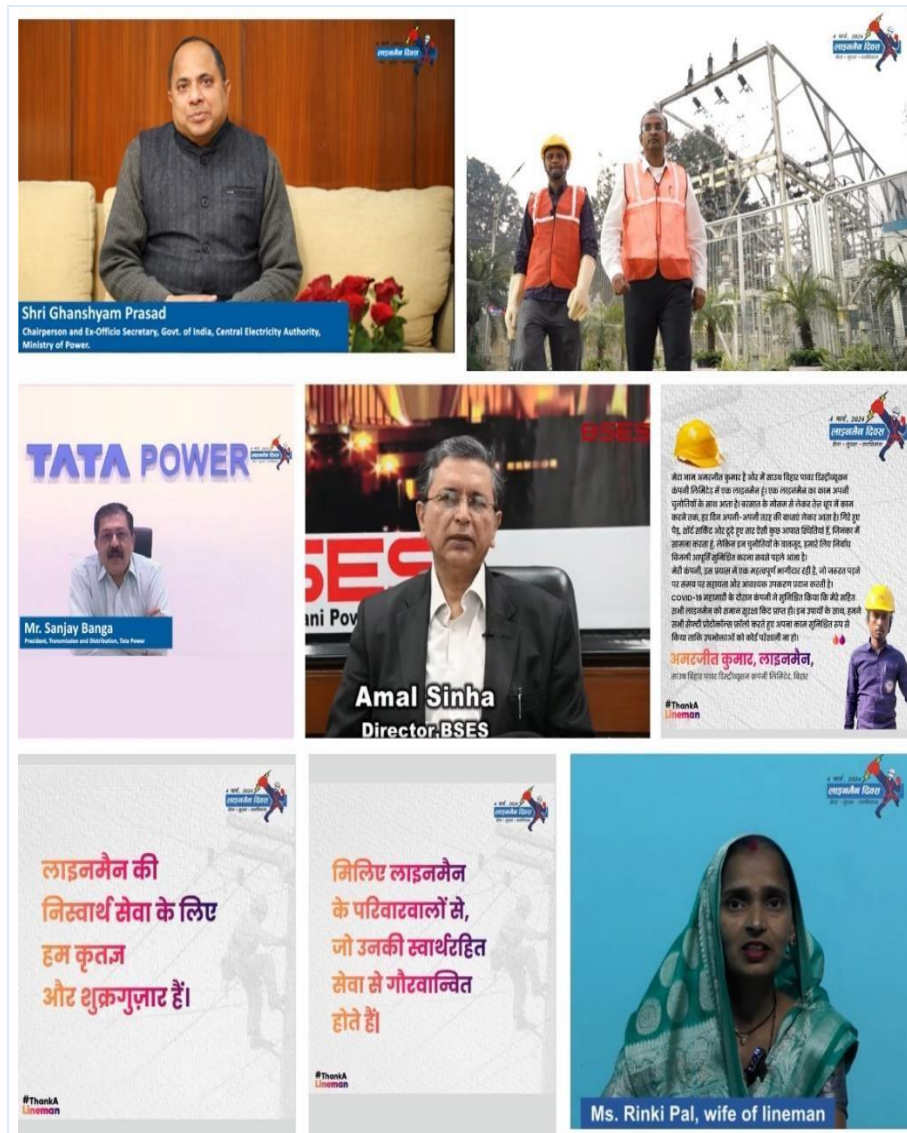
लाइनमैन दिवस

Shri Ghanshyam Prasad
Chairperson and Ex-Officio Secretary, Govt. of India, Central Electricity Authority, Ministry of Power.

4 मार्च, 2024
लाइनमैन दिवस
सेवा - सुरक्षा - सम्मान

TATA POWER
लाइनमैन दिवस

Mr. Sanjay Banga
President, Transmission and Distribution, Tata Power

BSES
BSES
ani Pow

Amal Sinha
Director.BSES

4 मार्च, 2024
लाइनमैन दिवस
सेवा - सुरक्षा - सम्मान

मेरा नाम अमरजीत कुमार है और मैं साउथ बिहार पावर डिस्ट्रीब्यूशन कंपनी लिमिटेड में एक लाइनमैन हूं। एक लाइनमैन का काम अपनी चुनौतियों के साथ आता है। बरसात के मौसम से लेकर तेज धूप में काम करने तक, हर दिन अपनी-अपनी तरह की बाधाएं लेकर आता है। गिरे हुए पेड़, शॉर्ट सर्किट और टूटे हुए तार ऐसी कुछ आपात स्थितियां हैं, जिनका मैं सामना करता हूं। लेकिन इन चुनौतियों के बावजूद, हमारे लिए निर्बाध बिजली आपूर्ति सुनिश्चित करना सबसे पहले आता है।
मेरी कंपनी, इस प्रयास में एक महत्वपूर्ण भागीदार रही है, जो जरूरत पड़ने पर समय पर सहायता और आवश्यक उपकरण प्रदान करती है।
COVID-19 महामारी के दौरान कंपनी ने सुनिश्चित किया कि मेरे सहित सभी लाइनमैन को समान सुरक्षा किट प्राप्त हो। इन उपायों के साथ, हमने सभी सेफ्टी प्रोटोकॉल्स फॉलो करते हुए अपना काम सुनिश्चित रूप से किया ताकि उपभोक्ताओं को कोई परेशानी ना हो।

अमरजीत कुमार, लाइनमैन,
साउथ बिहार पावर डिस्ट्रीब्यूशन कंपनी लिमिटेड, बिहार

#ThankA Lineman

4 मार्च, 2024
लाइनमैन दिवस
सेवा - सुरक्षा - सम्मान

लाइनमैन की निस्वार्थ सेवा के लिए हम कृतज्ञ और शुक्रगुज़ार हैं।

#ThankA Lineman

4 मार्च, 2024
लाइनमैन दिवस

मिलिए लाइनमैन के परिवारवालों से, जो उनकी स्वार्थरहित सेवा से गौरवान्वित होते हैं।

#ThankA Lineman

4 मार्च, 2024
लाइनमैन दिवस
सेवा - सुरक्षा - सम्मान

Ms. Rinki Pal, wife of lineman